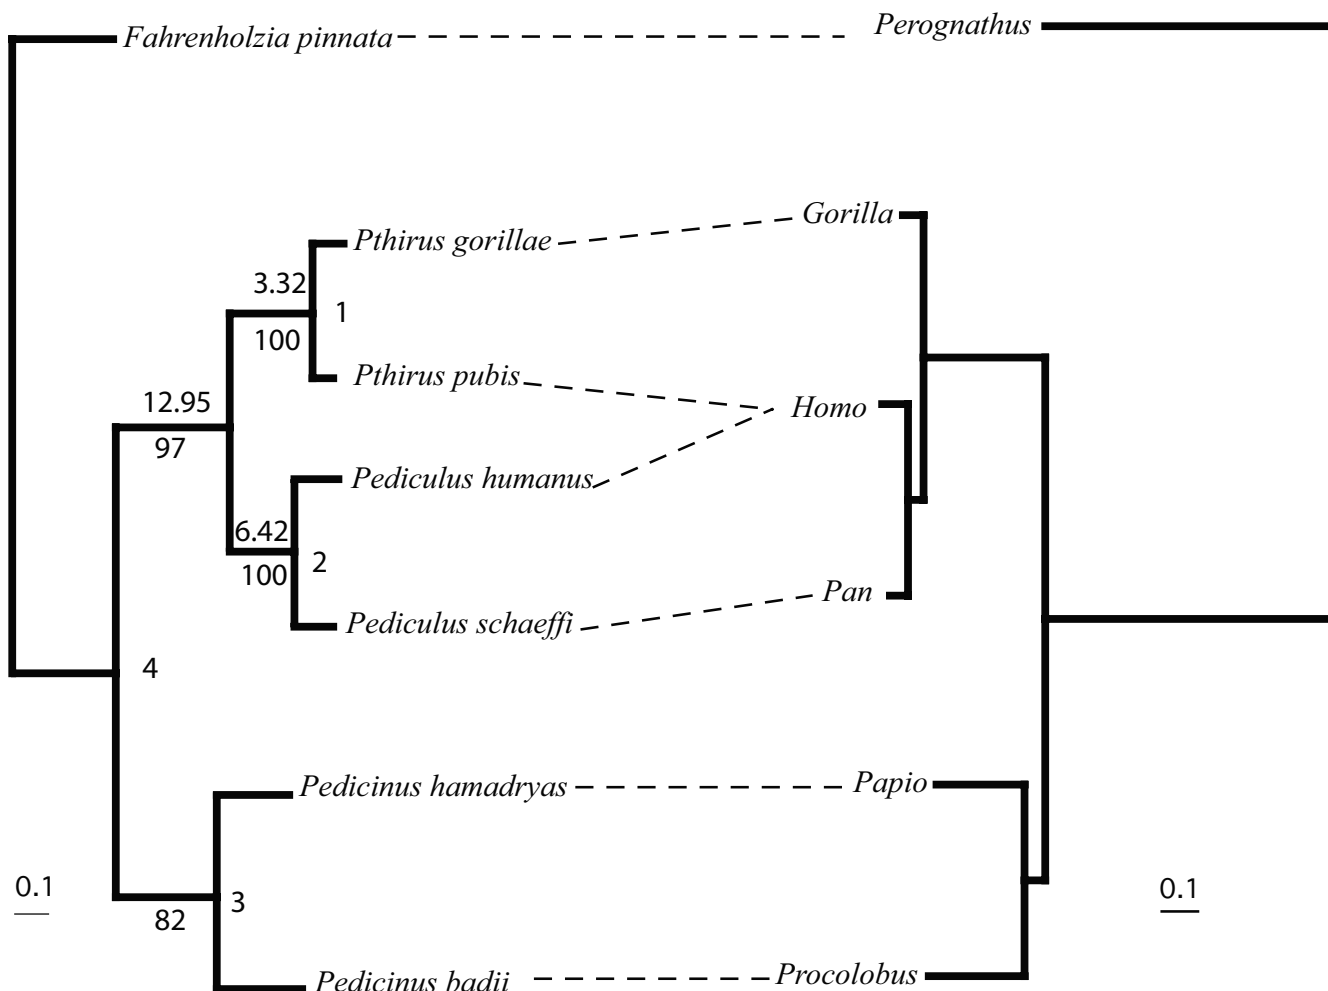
Fahrenholzia pinnata

Perognathus

Pthirus gorillae

Gorilla

3.32

1

100

Pthirus pubis

12.95

Homo

97

Pediculus humanus

6.42

2

100

Pan

Pediculus schaeffi

4

Pedicinus hamadryas

Papio

0.1

3

0.1

82

Pedicinus badii

Procolobus